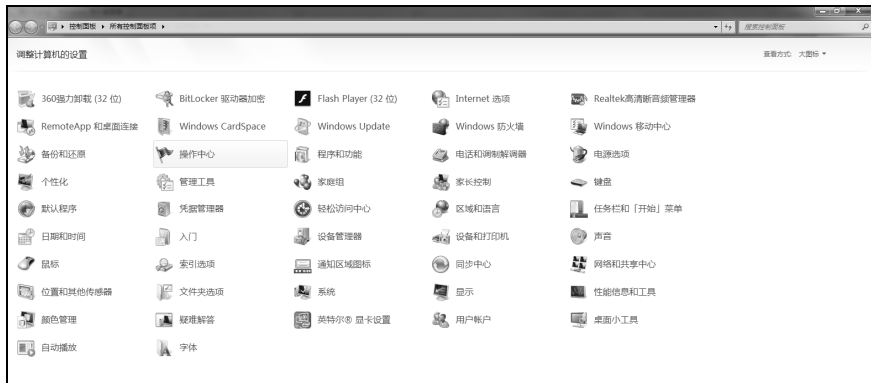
控制面板 ▸ 所有控制面板项 ▸

搜索控制面板

调整计算机的设置

查看方式：大图标 ▾

360强力卸载 (32 位)
BitLocker 驱动器加密
Flash Player (32 位)
Internet 选项
Realtek高清晰音频管理器
RemoteApp 和桌面连接
Windows CardSpace
Windows Update
Windows 防火墙
Windows 移动中心
备份和还原
操作中心
程序和功能
电话和调制解调器
电源选项
个性化
管理工具
家庭组
家长控制
键盘
默认程序
凭据管理器
轻松访问中心
区域和语言
任务栏和「开始」菜单
日期和时间
入门
设备管理器
设备和打印机
声音
鼠标
索引选项
通知区域图标
同步中心
网络和共享中心
位置和其他传感器
文件夹选项
系统
显示
性能信息和工具
颜色管理
疑难解答
英特尔® 显卡设置
用户帐户
桌面小工具
自动播放
字体